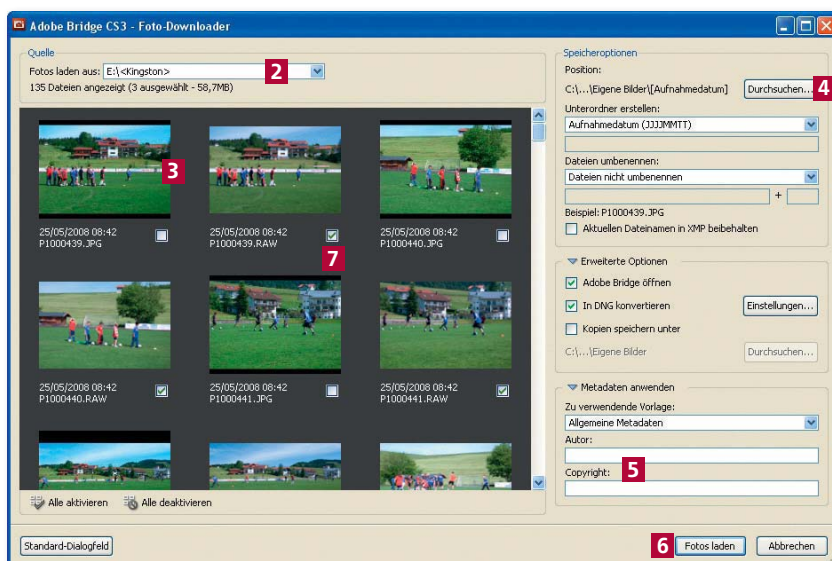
Adobe Bridge CS3 - Foto-Downloader

Quelle

Fotos laden aus: E:\<Kingston>

2

135 Dateien angezeigt (3 ausgewählt - 58,7MB)

3

25/05/2008 08:42
P1000439.JPG

25/05/2008 08:42
P1000439.RAW

25/05/2008 08:42
P1000440.JPG

7

25/05/2008 08:42
P1000440.RAW

25/05/2008 08:42
P1000441.JPG

25/05/2008 08:42
P1000441.RAW

Alle aktivieren

Alle deaktivieren

Speicheroptionen

Position:

C:\...\Eigene Bilder\[Aufnahmedatum]

Durchsuchen...

4

Unterordner erstellen:

Aufnahmedatum (JJJJMMTT)

Dateien umbenennen:

Dateien nicht umbenennen

+

Beispiel: P1000439.JPG

Aktuellen Dateinamen in XMP beibehalten

Erweiterte Optionen

Adobe Bridge öffnen

In DNG konvertieren

Einstellungen...

Kopien speichern unter

C:\...\Eigene Bilder

Durchsuchen...

Metadaten anwenden

Zu verwendende Vorlage:

Allgemeine Metadaten

Autor:

5

Copyright:

Standard-Dialogfeld

6

Fotos laden

Abbrechen